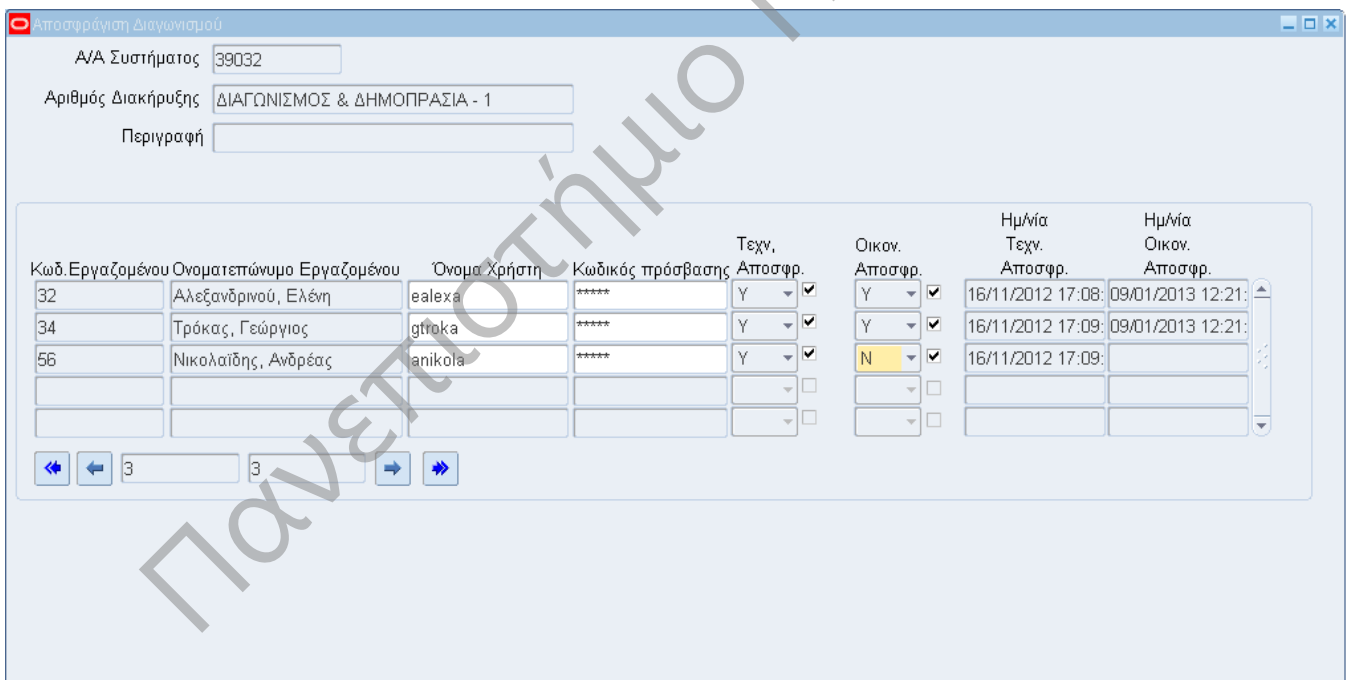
Αποσφράγιση Διαγωνισμού

Α/Α Συστήματος 39032

Αριθμός Διακήρυξης ΔΙΑΓΩΝΙΣΜΟΣ & ΔΗΜΟΠΡΑΣΙΑ - 1

Περιγραφή

| Κωδ.Εργαζομένου | Ονοματεπώνυμο Εργαζομένου | Όνομα Χρήστη | Κωδικός πρόσβασης | Τεχν, Αποσφρ. | | Οικον. Αποσφρ. | | Ημ/νία Τεχν. Αποσφρ. | Ημ/νία Οικον. Αποσφρ. |
|---|---|---|---|---|---|---|---|---|---|
| 32 | Αλεξανδρινού, Ελένη | ealexa | ***** | Y | ☑ | Y | ☑ | 16/11/2012 17:08: | 09/01/2013 12:21: |
| 34 | Τρόκας, Γεώργιος | gtroka | ***** | Y | ☑ | Y | ☑ | 16/11/2012 17:09: | 09/01/2013 12:21: |
| 56 | Νικολαΐδης, Ανδρέας | anikola | ***** | Y | ☑ | N | ☑ | 16/11/2012 17:09: | |
| | | | | | ☐ | | ☐ | | |
| | | | | | ☐ | | ☐ | | |

3 3

Πανεπιστήμιο